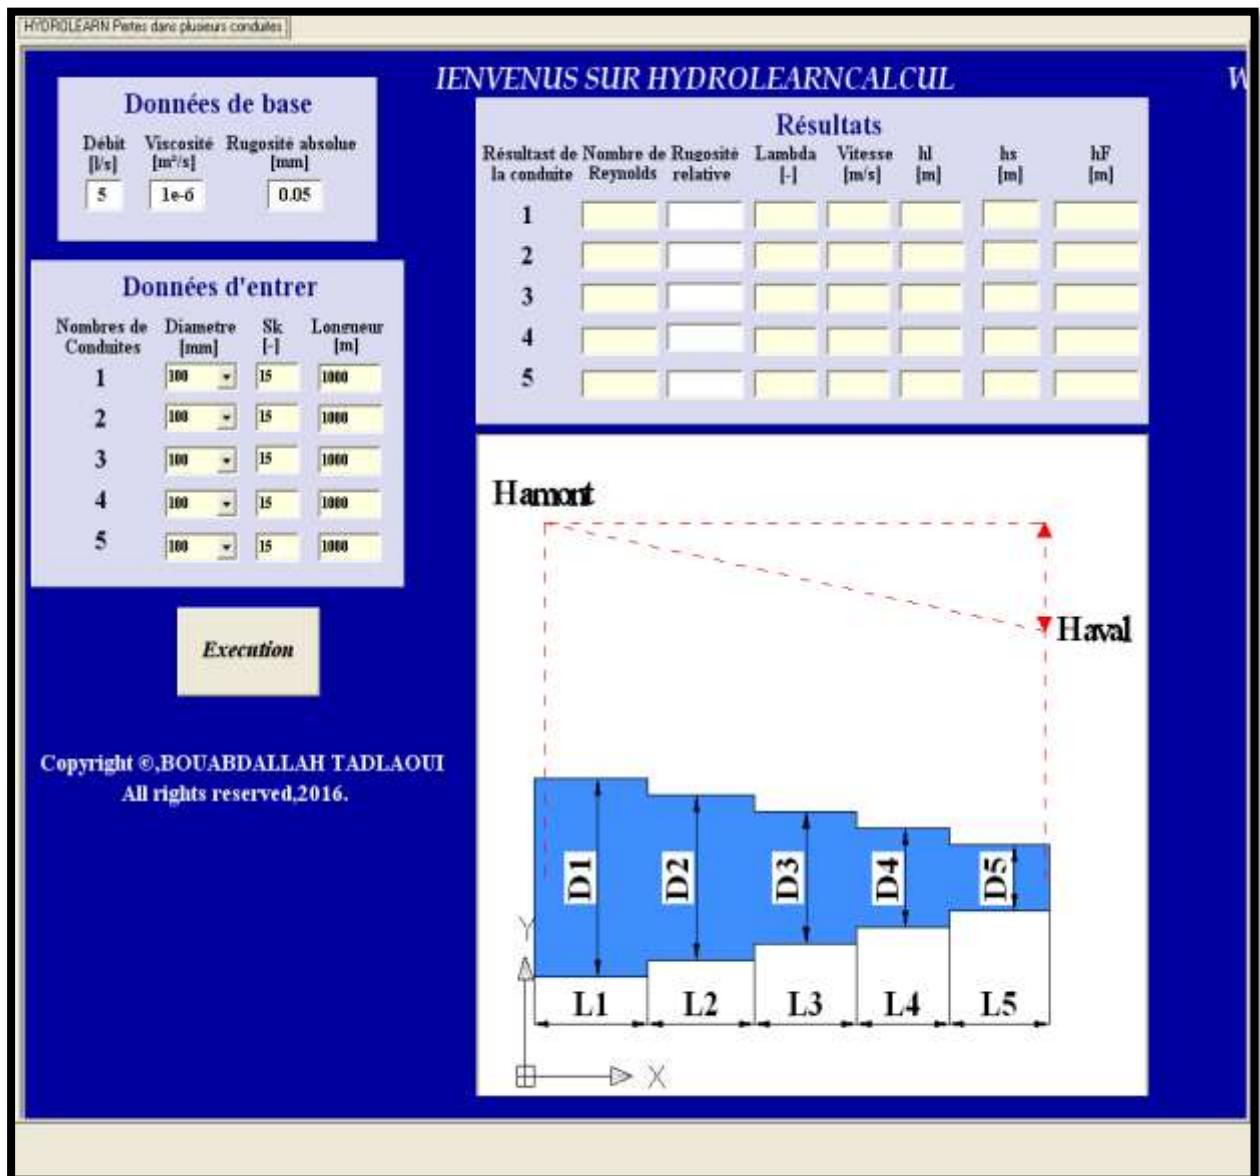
HYDROLEARN Pertes dans plusieurs conduites

IENVENUS SUR HYDROLEARNCALCUL

W

Données de base

| Débit [l/s] | Viscosité [m²/s] | Rugosité absolue [mm] |
|---|---|---|
| 5 | 1e-6 | 0.05 |

Données d'entrer

| Nombres de Conduites | Diametre [mm] | Sk [-] | Longueur [m] |
|---|---|---|---|
| 1 | 100 | 15 | 1000 |
| 2 | 100 | 15 | 1000 |
| 3 | 100 | 15 | 1000 |
| 4 | 100 | 15 | 1000 |
| 5 | 100 | 15 | 1000 |

Execution

Copyright ©,BOUABDALLAH TADLAOUI
All rights reserved,2016.

Résultats

| Résultast de la conduite | Nombre de Reynolds | Rugosité relative | Lambda [-] | Vitesse [m/s] | hl [m] | hs [m] | hF [m] |
|---|---|---|---|---|---|---|---|
| 1 | | | | | | | |
| 2 | | | | | | | |
| 3 | | | | | | | |
| 4 | | | | | | | |
| 5 | | | | | | | |

Hamont

Haval

D1 D2 D3 D4 D5

Y

L1 L2 L3 L4 L5

X